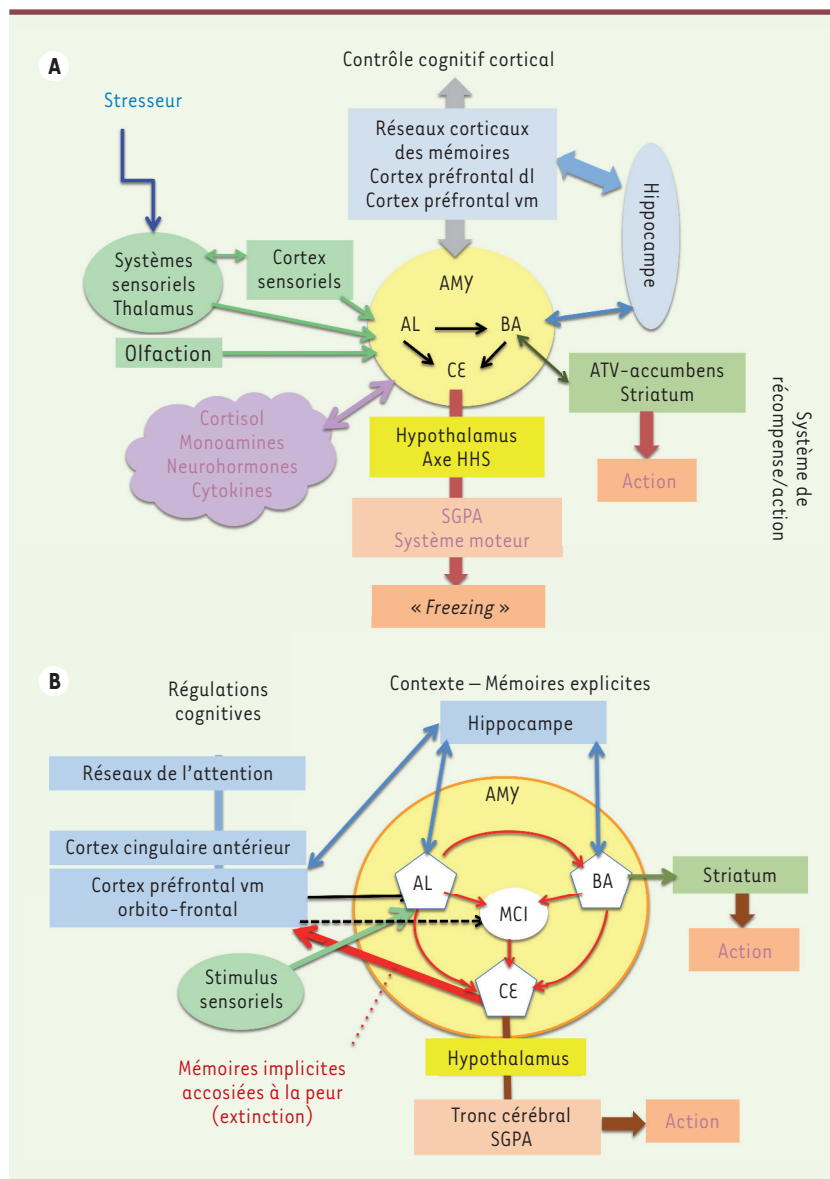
A

Contrôle cognitif cortical

Stresseur

Réseaux corticaux des mémoires Cortex préfrontal dl Cortex préfrontal vm

Hippocampe

Systèmes sensoriels Thalamus

Cortex sensoriels

AMY

AL

BA

CE

Olfaction

ATV-accumbens Striatum

Système de récompense/action

Cortisol Monoamines Neurohormones Cytokines

Hypothalamus Axe HHS

Action

SGPA Système moteur

« *Freezing* »

B

Régulations cognitives

Contexte – Mémoires explicites

Hippocampe

Réseaux de l'attention

AMY

Cortex cingulaire antérieur

Cortex préfrontal vm orbito-frontal

AL

BA

Striatum

MCI

Action

Stimulus sensoriels

CE

Mémoires implicites accosiées à la peur (extinction)

Hypothalamus

Tronc cérébral SGPA

Action